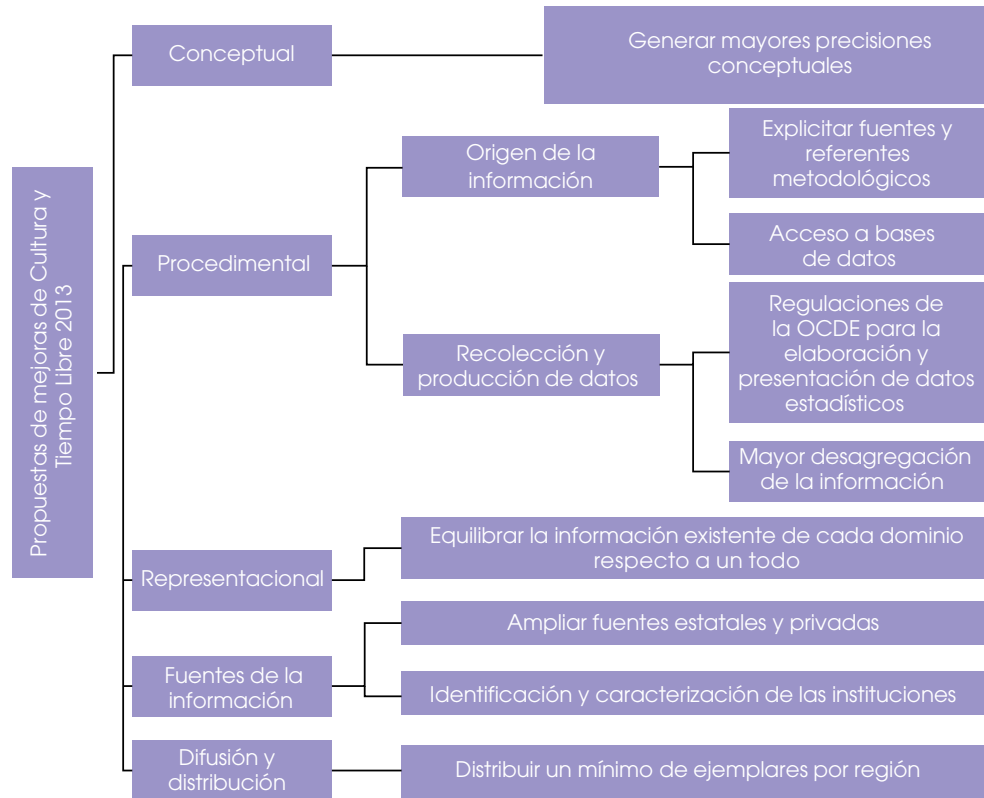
Propuestas de mejoras de Cultura y Tiempo Libre 2013

Conceptual

Generar mayores precisiones conceptuales

Procedimental

Origen de la información

Explicitar fuentes y referentes metodológicos

Acceso a bases de datos

Recolección y producción de datos

Regulaciones de la OCDE para la elaboración y presentación de datos estadísticos

Mayor desagregación de la información

Representacional

Equilibrar la información existente de cada dominio respecto a un todo

Fuentes de la información

Ampliar fuentes estatales y privadas

Identificación y caracterización de las instituciones

Difusión y distribución

Distribuir un mínimo de ejemplares por región